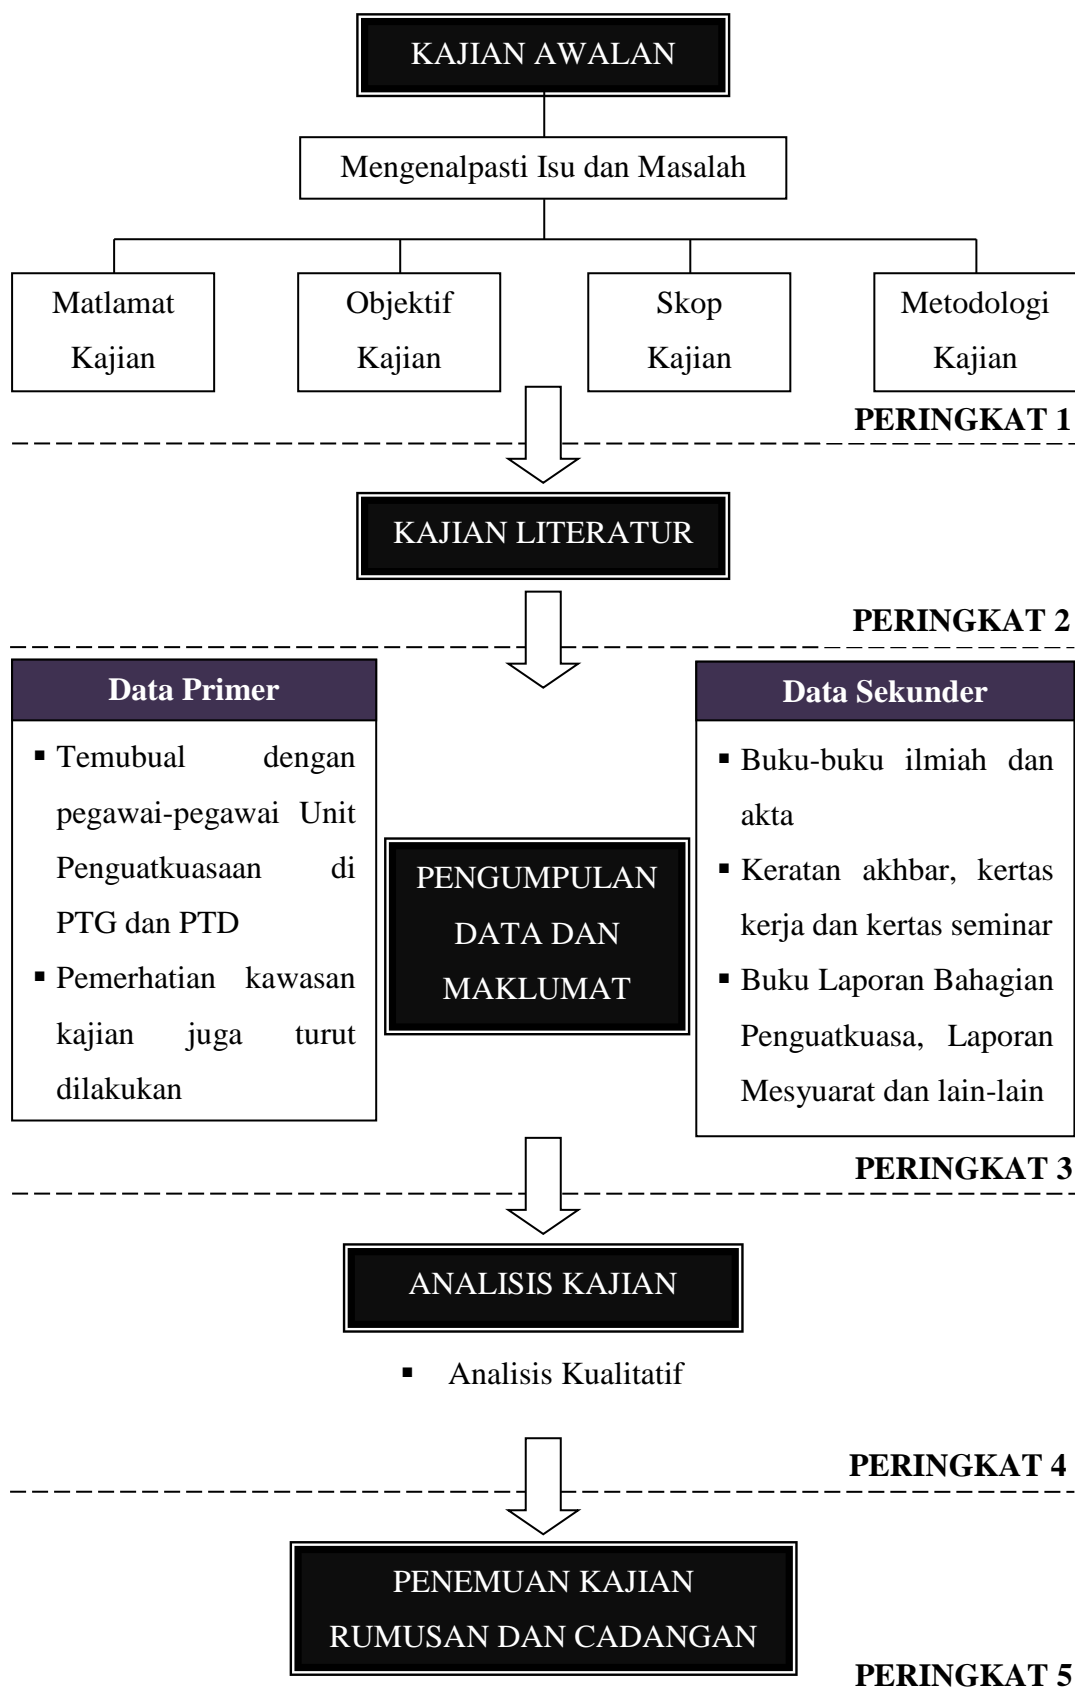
KAJIAN AWALAN

Mengenalpasti Isu dan Masalah

Matlamat Kajian

Objektif Kajian

Skop Kajian

Metodologi Kajian

PERINGKAT 1

KAJIAN LITERATUR

PERINGKAT 2

Data Primer

- Temubual dengan pegawai-pegawai Unit Penguatkuasaan di PTG dan PTD
- Pemerhatian kawasan kajian juga turut dilakukan

PENGUMPULAN DATA DAN MAKLUMAT

Data Sekunder

- Buku-buku ilmiah dan akta
- Keratan akhbar, kertas kerja dan kertas seminar
- Buku Laporan Bahagian Penguatkuasa, Laporan Mesyuarat dan lain-lain

PERINGKAT 3

ANALISIS KAJIAN

- Analisis Kualitatif

PERINGKAT 4

PENEMUAN KAJIAN RUMUSAN DAN CADANGAN

PERINGKAT 5